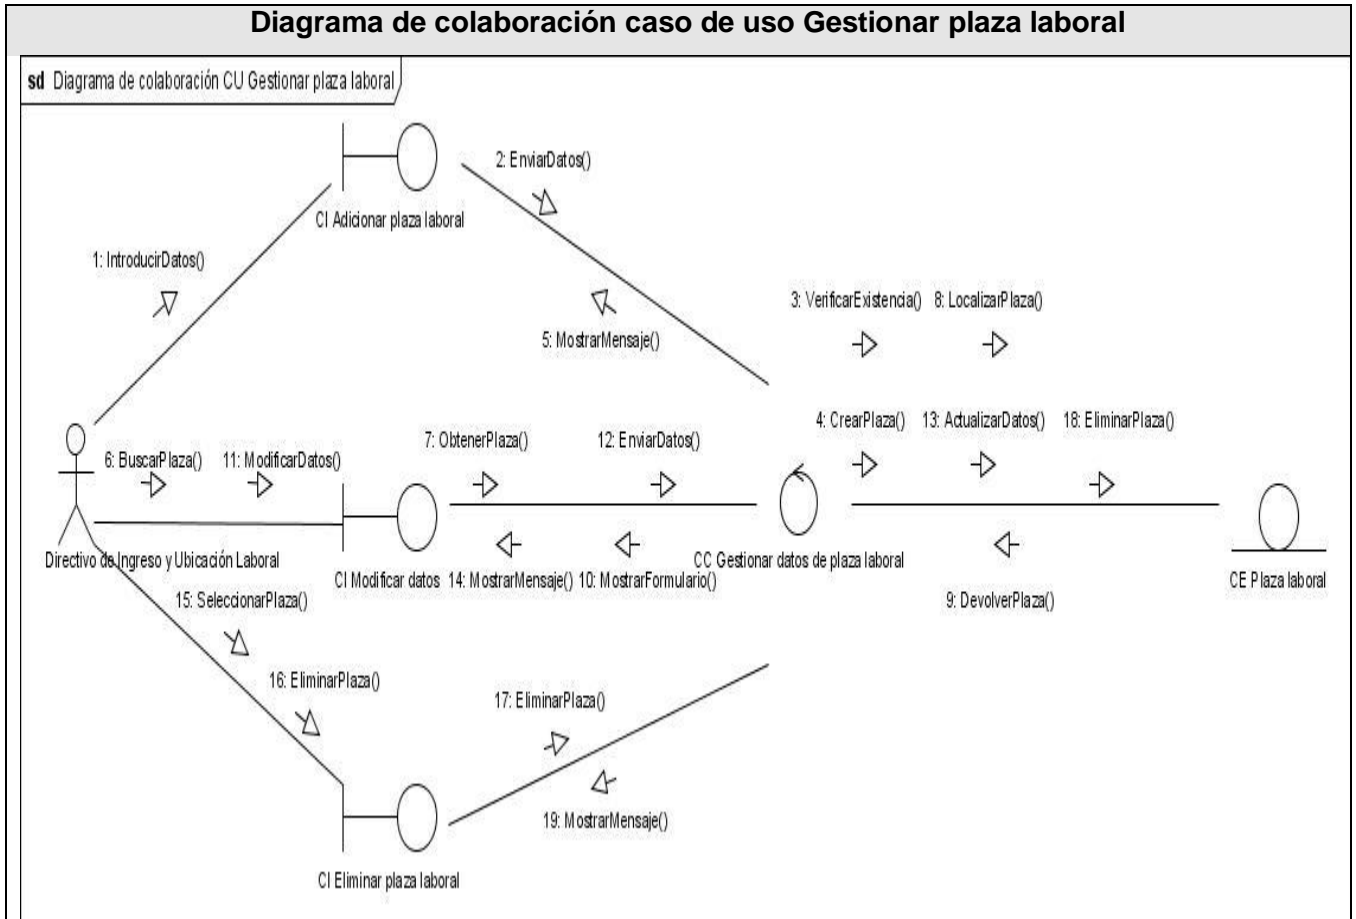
Diagrama de colaboración caso de uso Gestionar plaza laboral

sd Diagrama de colaboración CU Gestionar plaza laboral

2: EnviarDatos()

CI Adicionar plaza laboral

1: IntroducirDatos()

5: MostrarMensaje()

3: VerificarExistencia() 8: LocalizarPlaza()

4: CrearPlaza() 13: ActualizarDatos() 18: EliminarPlaza()

7: ObtenerPlaza() 12: EnviarDatos()

6: BuscarPlaza() 11: ModificarDatos()

Directivo de Ingreso y Ubicación Laboral

CI Modificar datos 14: MostrarMensaje() 10: MostrarFormulario()

CC Gestionar datos de plaza laboral

9: DevolverPlaza()

CE Plaza laboral

15: SeleccionarPlaza()

16: EliminarPlaza()

17: EliminarPlaza()

19: MostrarMensaje()

CI Eliminar plaza laboral